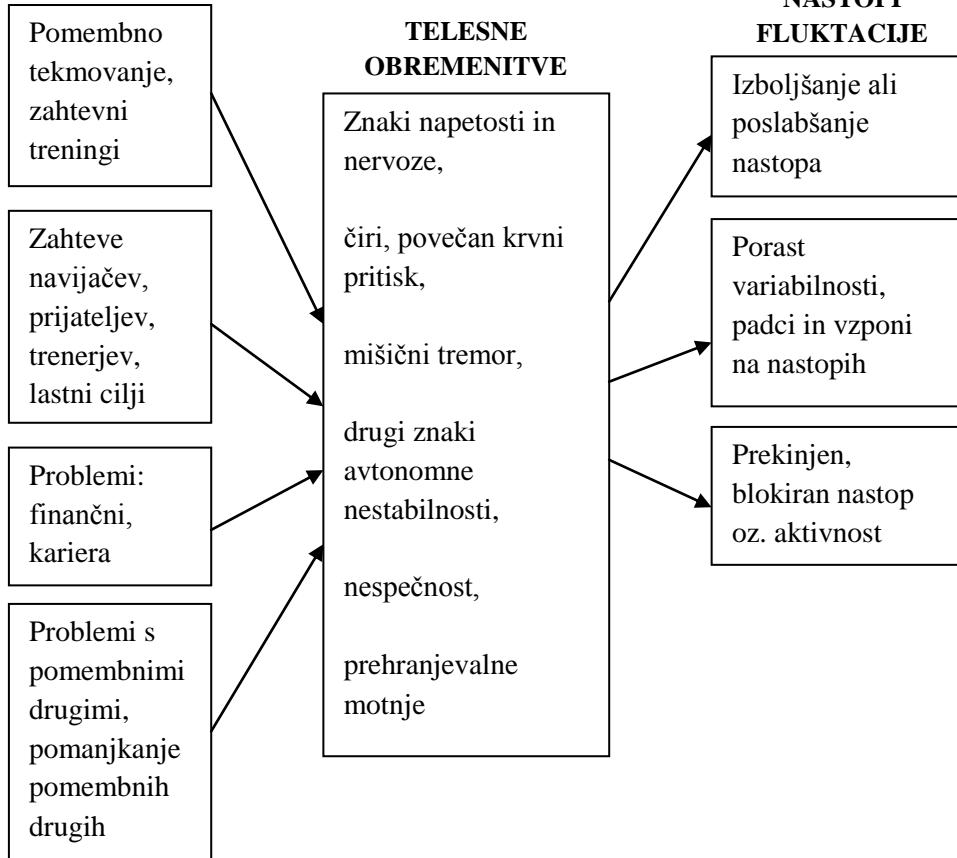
Pomembno tekmovanje, zahtevni treningi

Zahteve navijačev, prijateljev, trenerjev, lastni cilji

Problemi: finančni, kariera

Problemi s pomembnimi drugimi, pomanjkanje pomembnih drugih

TELESNE OBREMENITVE

Znaki napetosti in nervoze,

čiri, povečan krvni pritisk,

mišični tremor,

drugi znaki avtonomne nestabilnosti,

nespečnost,

prehranjevalne motnje

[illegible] FLUKTACIJE

Izboljšanje ali poslabšanje nastopa

Porast variabilnosti, padci in vzponi na nastopih

Prekinjen, blokiran nastop oz. aktivnost